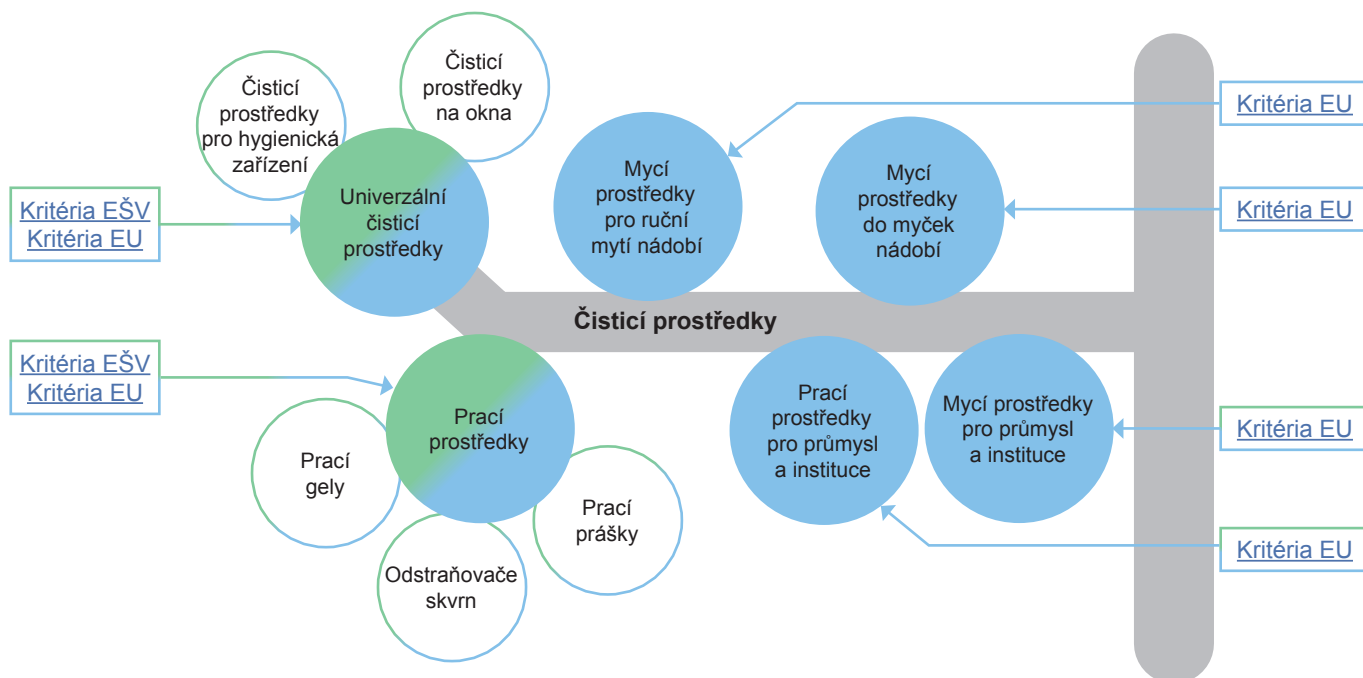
Čisticí prostředky pro hygienická zařízení

Čisticí prostředky na okna

Kritéria ESV
Kritéria EU

Univerzální čisticí prostředky

Mycí prostředky pro ruční mytí nádobí

Kritéria EU

Mycí prostředky do myček nádobí

Kritéria EU

Čisticí prostředky

Kritéria EŠV
Kritéria EU

Prací prostředky

Prací gely

Prací prášky

Odstraňovače skvrn

Prací prostředky pro průmysl a instituce

Mycí prostředky pro průmysl a instituce

Kritéria EU

Kritéria EU